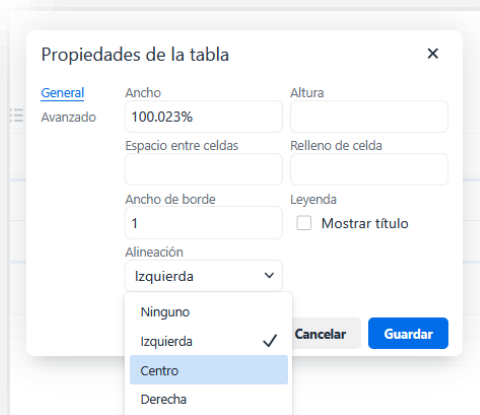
Propiedades de la tabla
×

General
Avanzado

Ancho
100.023%

Altura

Espacio entre celdas

Relleno de celda

Ancho de borde
1

Leyenda
Mostrar título

Alineación
Izquierda

Ninguno
Izquierda ✓
Centro
Derecha

Cancelar
Guardar